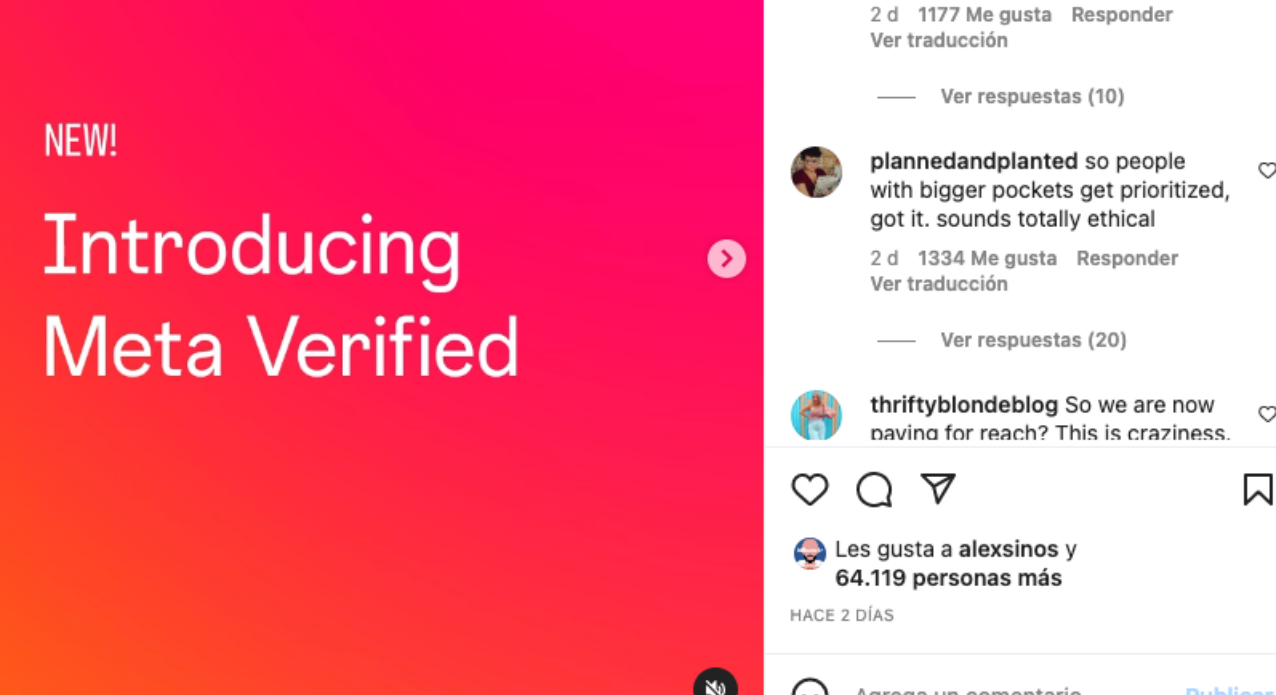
NEW!

Introducing Meta Verified

2 d 1177 Me gusta Responder
Ver traducción

Ver respuestas (10)

plannedandplanted so people with bigger pockets get prioritized, got it. sounds totally ethical

2 d 1334 Me gusta Responder
Ver traducción

Ver respuestas (20)

thriftyblondeblog So we are now paying for reach? This is craziness.

Les gusta a alexsinos y 64.119 personas más

HACE 2 DÍAS

Agrega un comentario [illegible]

Publicar